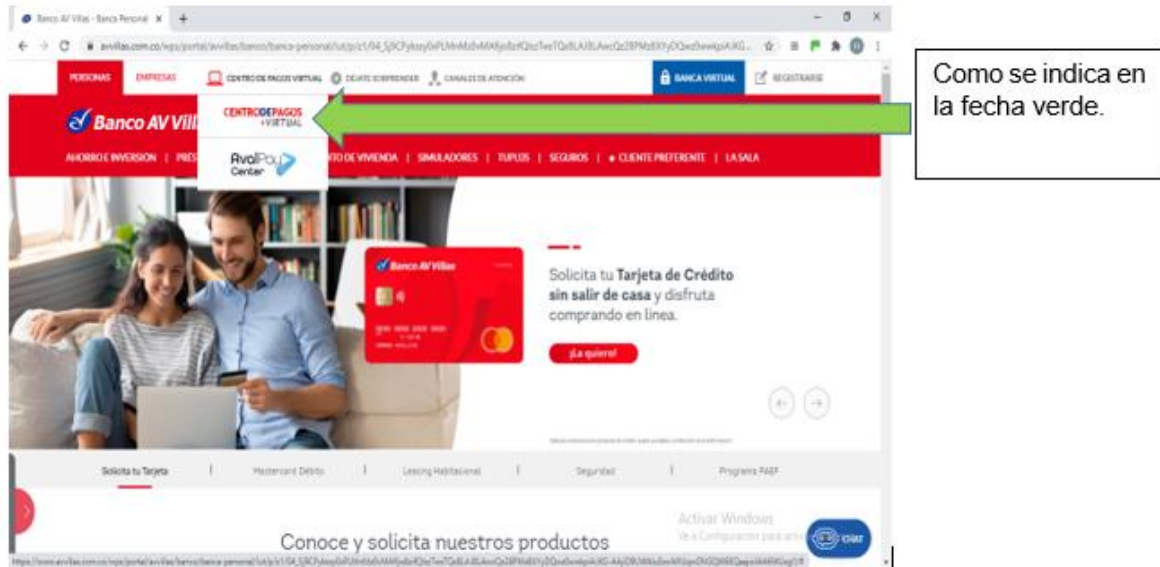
Banco AV Villas - Banca Personal ×

avvillas.com.co/wps/portal/avvillas/banco/banca-personal/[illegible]

PERSONAS EMPRESAS CENTRO DE PAGOS VIRTUAL DEJATE SORPRENDER CANALES DE ATENCIÓN BANCA VIRTUAL REGISTRARSE

Como se indica en la fecha verde.

Banco AV Vill

CENTRO DE PAGOS +VIRTUAL

AvalPay Center

AHORRO E INVERSION | PRES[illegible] TO DE VIVIENDA | SIMULADORES | TUPLUS | SEGUROS | CLIENTE PREFERENTE | LA SALA

Banco AV Villas

Solicita tu Tarjeta de Crédito sin salir de casa y disfruta comprando en línea.

¡La quiero!

Solicita tu Tarjeta | Mastercard Débito | Leasing Habitacional | Seguridad | Programa PAEF

Conoce y solicita nuestros productos

Activar Windows
Ve a Configuración para activar Windows.

Chat

https://www.avvillas.com.co/wps/portal/avvillas/banco/banca-personal/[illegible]